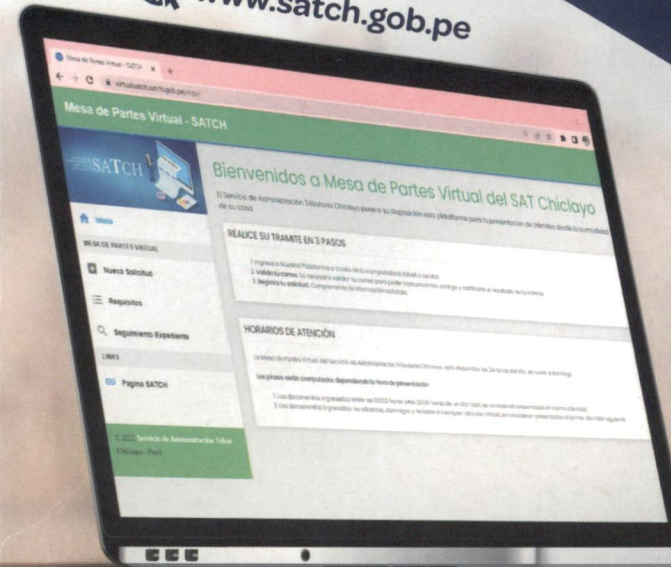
www.satch.gob.pe

Mesa de Partes Virtual - SATCH

virtualsatch.satch.gob.pe

Mesa de Partes Virtual - SATCH

SATCH

Inicio

MESA DE PARTES VIRTUAL

Nueva Solicitud

Requisitos

Seguimiento Expediente

LINKS

Pagina SATCH

© 2022 Servicio de Administración Tributaria Chiclayo - Perú

Bienvenidos a Mesa de Partes Virtual del SAT Chiclayo

El Servicio de Administración Tributaria Chiclayo pone a su disposición esta plataforma para la presentación de trámites desde la comodidad de su casa

REALICE SU TRAMITE EN 3 PASOS

1. Ingresa a Nuestra Plataforma a través de tu computadora, tablet o celular.
2. Valida tu correo. Es necesario validar tu correo para poder comunicarnos contigo y notificarte el resultado de tu trámite.
3. Registra tu solicitud. Completando la información solicitada.

HORARIOS DE ATENCIÓN

La Mesa de Partes Virtual del Servicio de Administración Tributaria Chiclayo, está disponible las 24 horas del día, de lunes a domingo.

Los plazos serán computados dependiendo la hora de presentación:

1. Los documentos ingresados entre las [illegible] horas y las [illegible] horas de un día hábil, se consideran presentados el mismo día hábil.
2. Los documentos ingresados los sábados, domingos y feriados o cualquier otro día inhábil, se consideran presentados el primer día hábil siguiente.